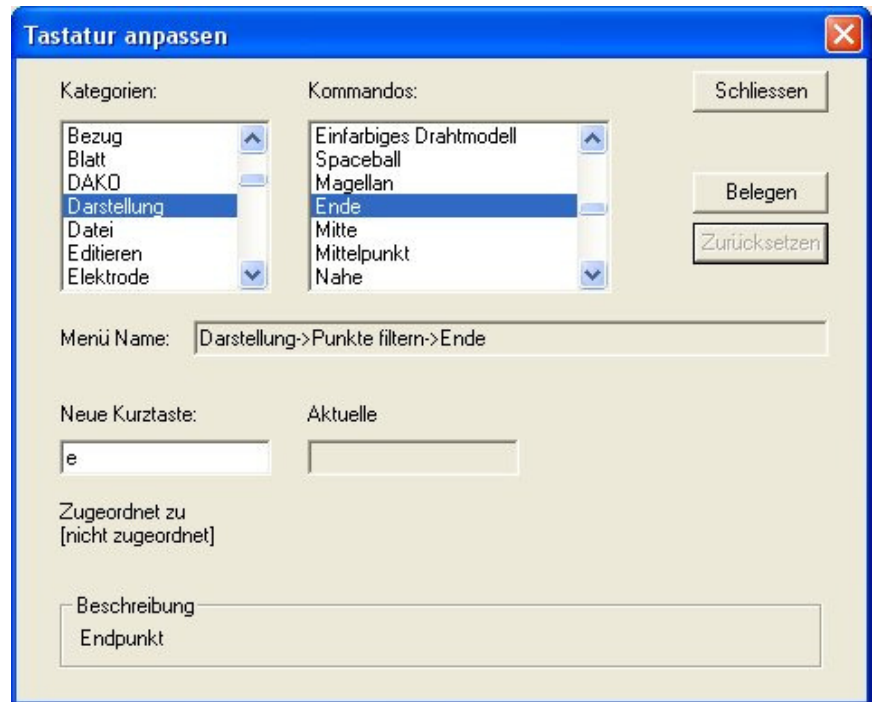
Tastatur anpassen

Kategorien:

Bezug
Blatt
DAKO
Darstellung
Datei
Editieren
Elektrode

Kommandos:

Einfarbiges Drahtmodell
Spaceball
Magellan
Ende
Mitte
Mittelpunkt
Nahe

Schliessen

Belegen

Zurücksetzen

Menü Name: Darstellung->Punkte filtern->Ende

Neue Kurztaste:

e

Aktuelle

Zugeordnet zu
[nicht zugeordnet]

Beschreibung

Endpunkt